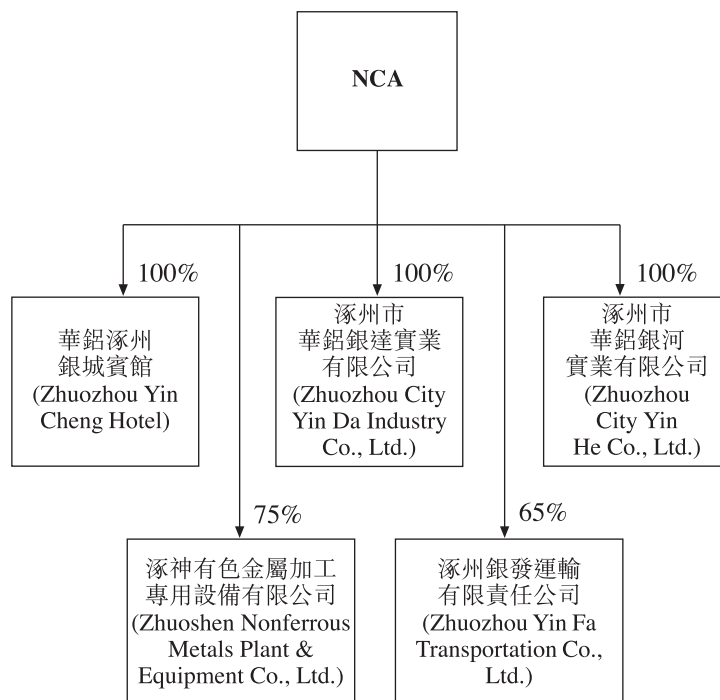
NCA

100%

華鋁涿州銀城賓館 (Zhuozhou Yin Cheng Hotel)

100%

涿州市華鋁銀達實業有限公司 (Zhuozhou City Yin Da Industry Co., Ltd.)

100%

涿州市華鋁銀河實業有限公司 (Zhuozhou City Yin He Co., Ltd.)

75%

涿神有色金屬加工專用設備有限公司 (Zhuoshen Nonferrous Metals Plant & Equipment Co., Ltd.)

65%

涿州銀發運輸有限責任公司 (Zhuozhou Yin Fa Transportation Co., Ltd.)